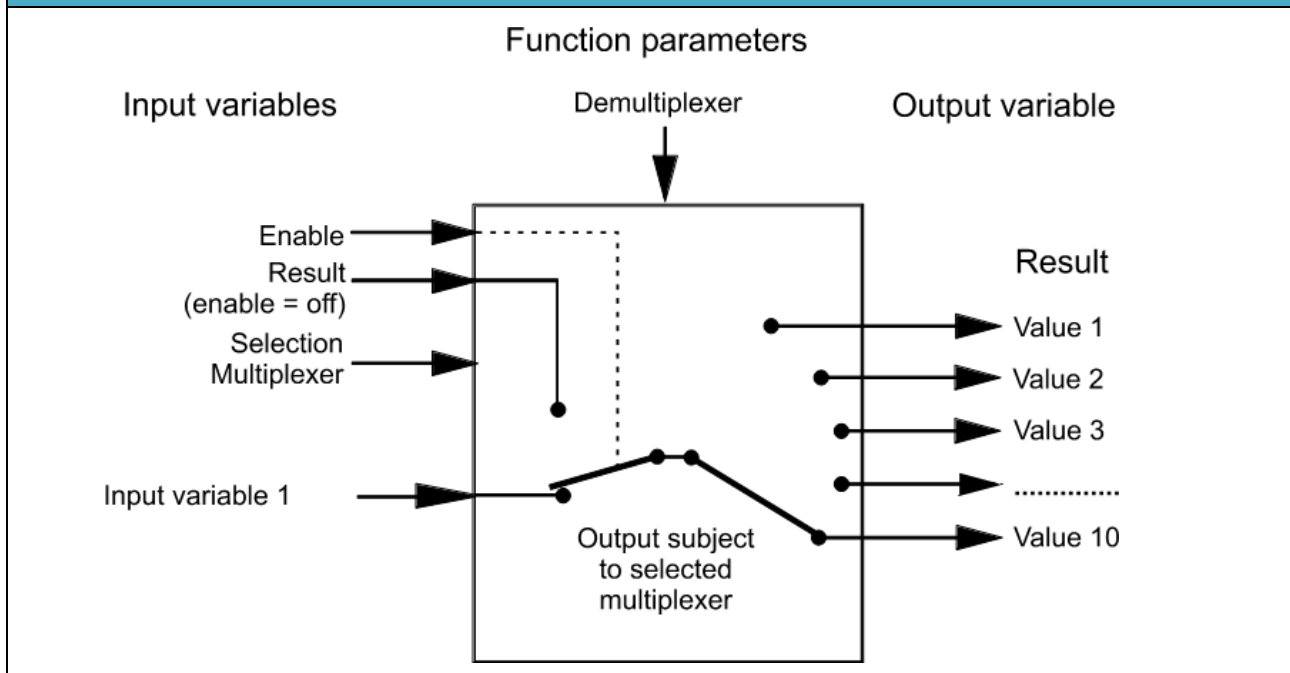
Function parameters

Input variables

Demultiplexer

Output variable

Enable

Result (enable = off)

Selection Multiplexer

Input variable 1

Result

Value 1

Value 2

Value 3

..............

Value 10

Output subject to selected multiplexer